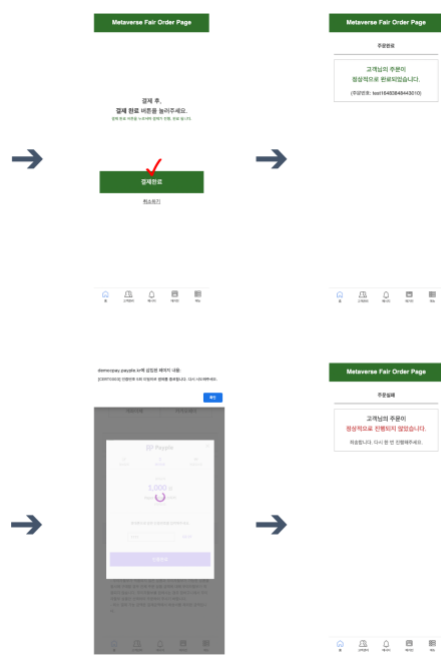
Metaverse Fair Order Page

결제 후,
결제 완료 버튼을 눌러주세요.

결제완료

취소하기

Metaverse Fair Order Page

주문완료

고객님의 주문이
정상적으로 완료되었습니다.

(주문번호: test1649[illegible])

demo.pay.payple.kr에 삽입된 페이지 내용:

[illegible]

확인

Metaverse Fair Order Page

주문실패

고객님의 주문이
정상적으로 진행되지 않았습니다.

죄송합니다. 다시 한 번 진행해주세요.